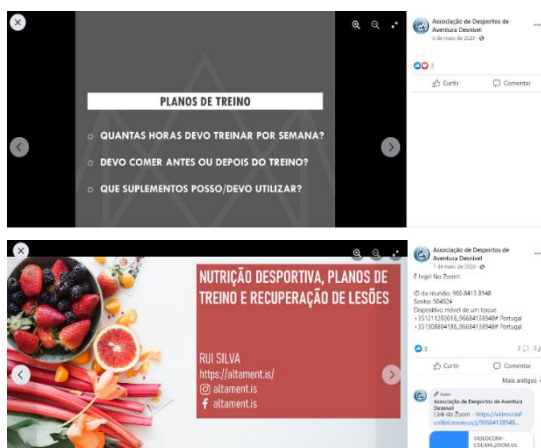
PLANOS DE TREINO

QUANTAS HORAS DEVO TREINAR POR SEMANA?

DEVO COMER ANTES OU DEPOIS DO TREINO?

QUE SUPLEMENTOS POSSO/DEVO UTILIZAR?

Associação de Desportos de Aventura Desnível
5 de maio de 2020

2

Curtir

Comentar

NUTRIÇÃO DESPORTIVA, PLANOS DE TREINO E RECUPERAÇÃO DE LESÕES

RUI SILVA
https://altament.is/
altament.is
altament.is

Associação de Desportos de Aventura Desnível
7 de maio de 2020

É hoje! No Zoom!

ID da reunião: 966 8413 8948
Senha: 564924
Dispositivo móvel de um toque
+351211202618,,96684138948# Portugal
+351308804188,,96684138948# Portugal

8

2 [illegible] 3

Curtir

Comentar

Mais antigos

Autor
Associação de Desportos de Aventura Desnível
Link do Zoom - https://videoconf-colibri.zoom.us/j/96684138948

VIDEOCONF-COLIBRI.ZOOM.US